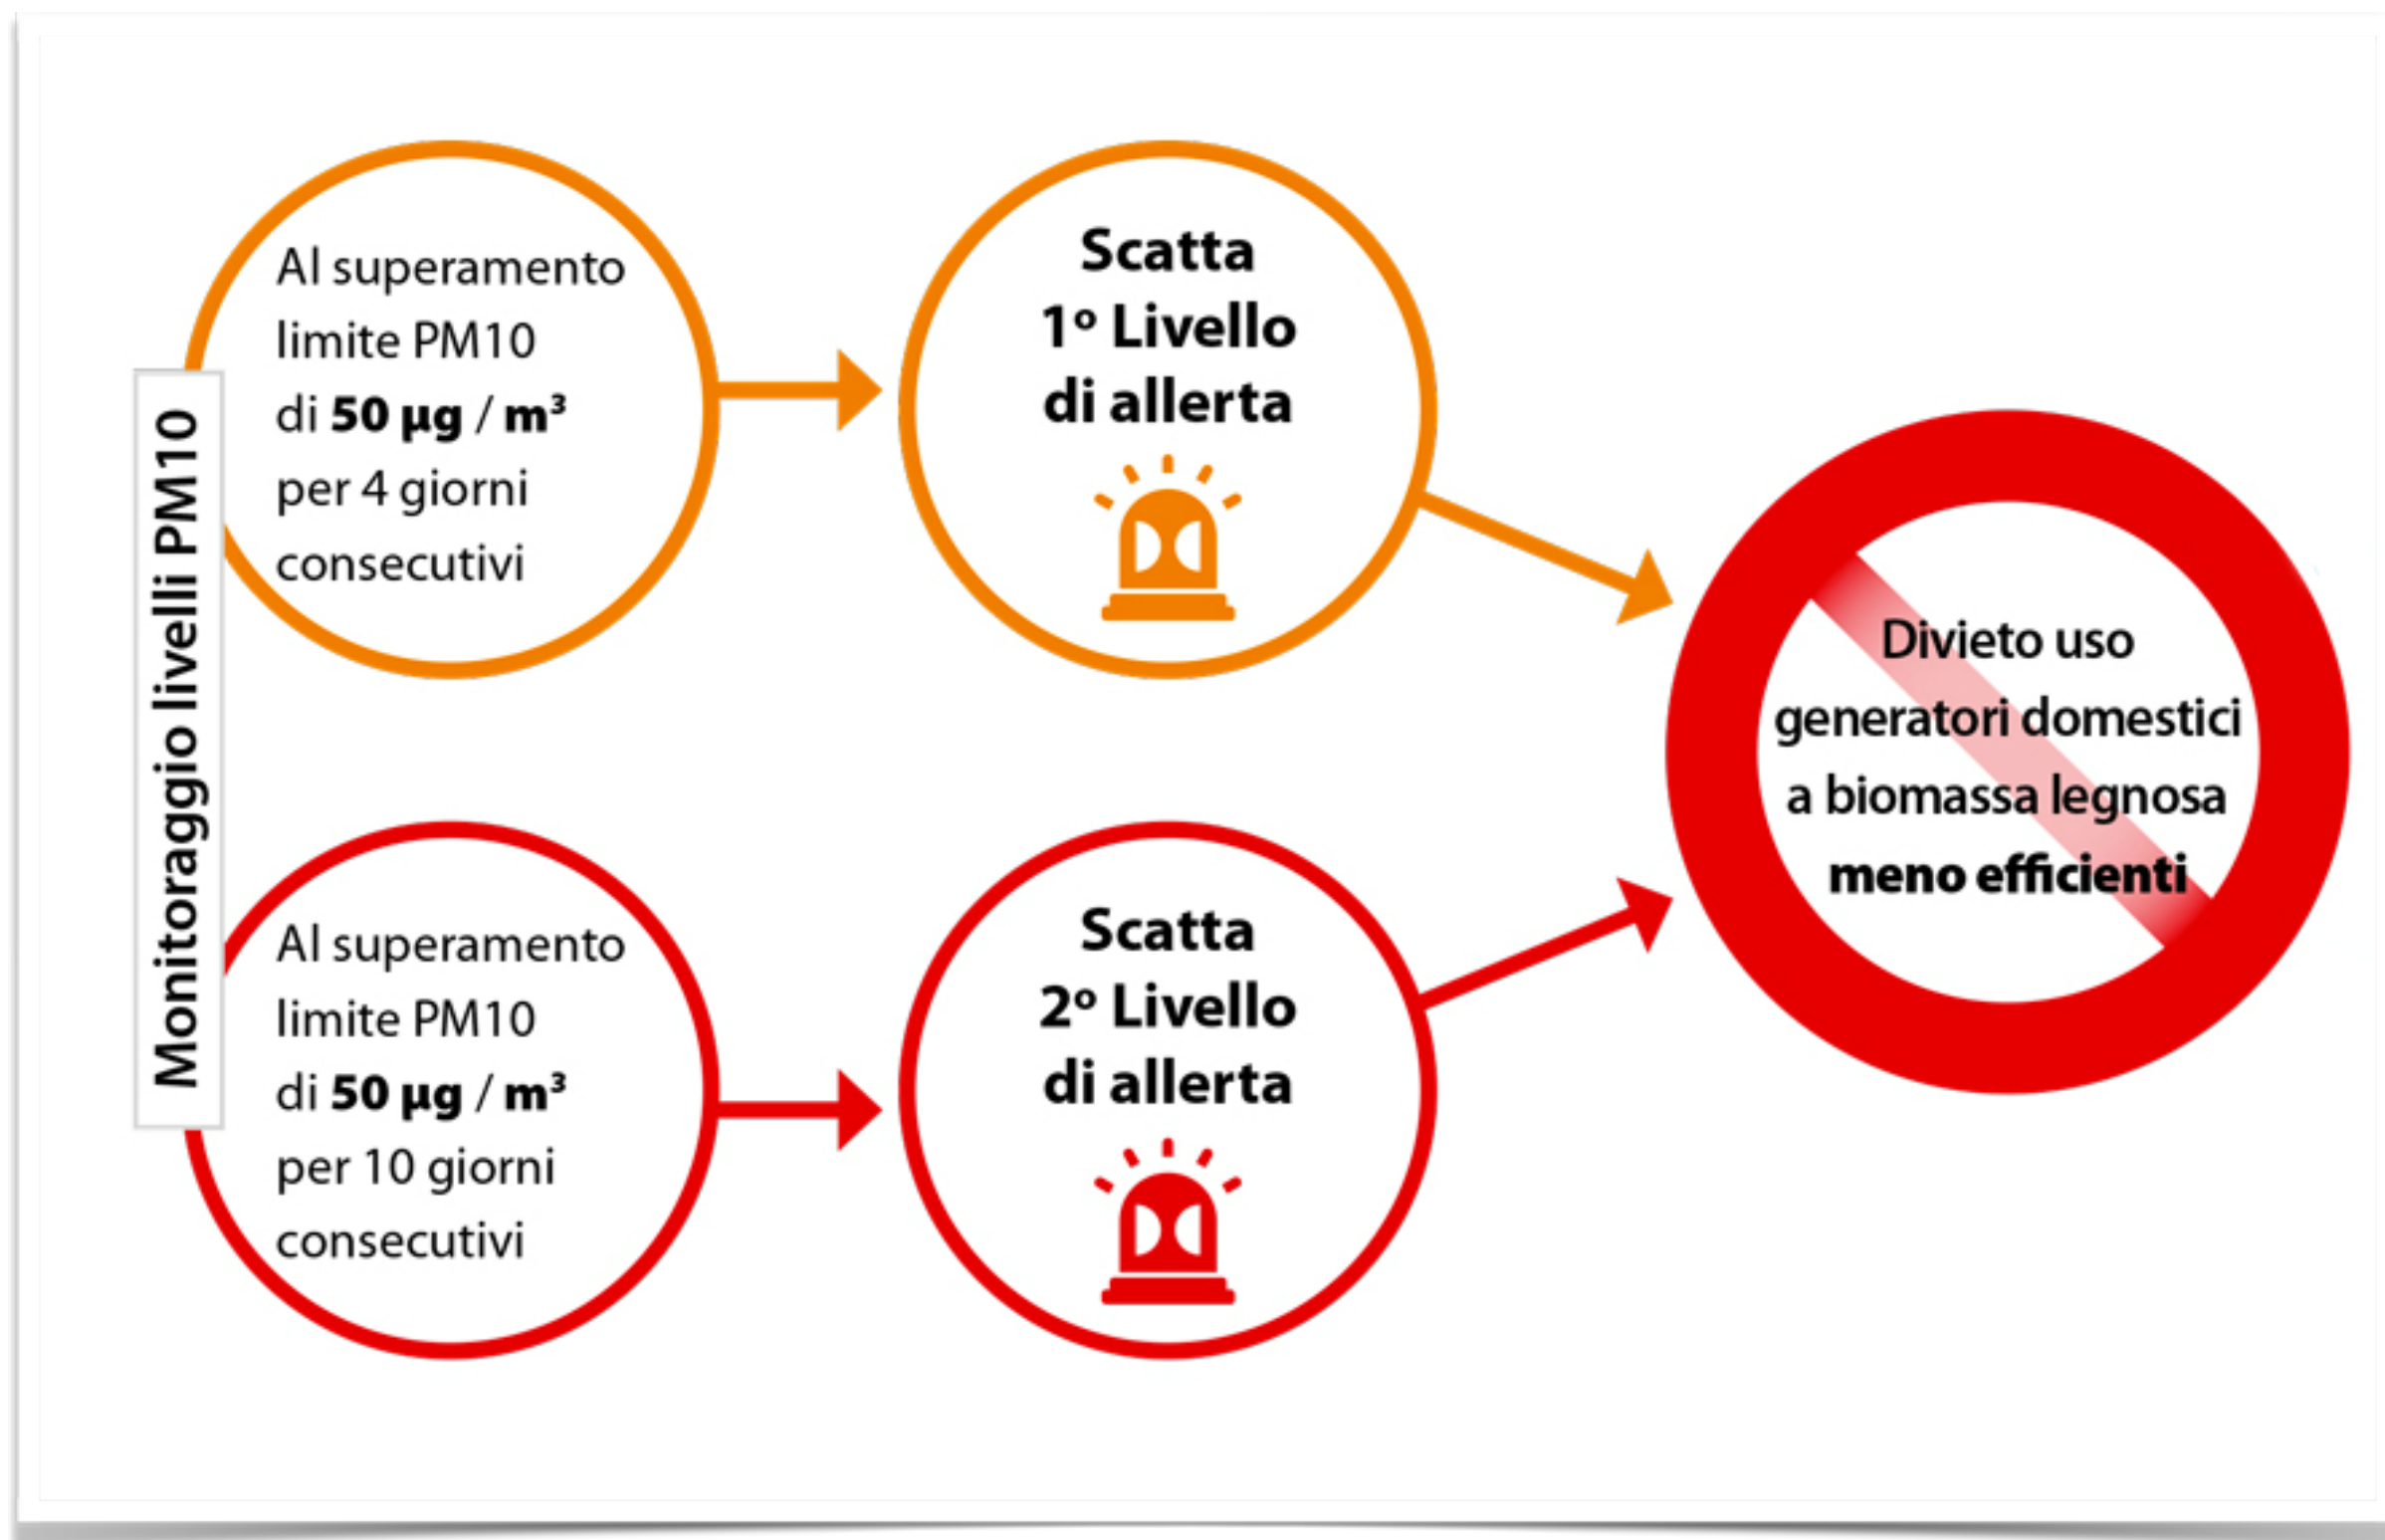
Monitoraggio livelli PM10

Al superamento limite PM10 di **50 µg / m³** per 4 giorni consecutivi

**Scatta 1° Livello di allerta**

Al superamento limite PM10 di **50 µg / m³** per 10 giorni consecutivi

**Scatta 2° Livello di allerta**

Divieto uso generatori domestici a biomassa legnosa **meno efficienti**